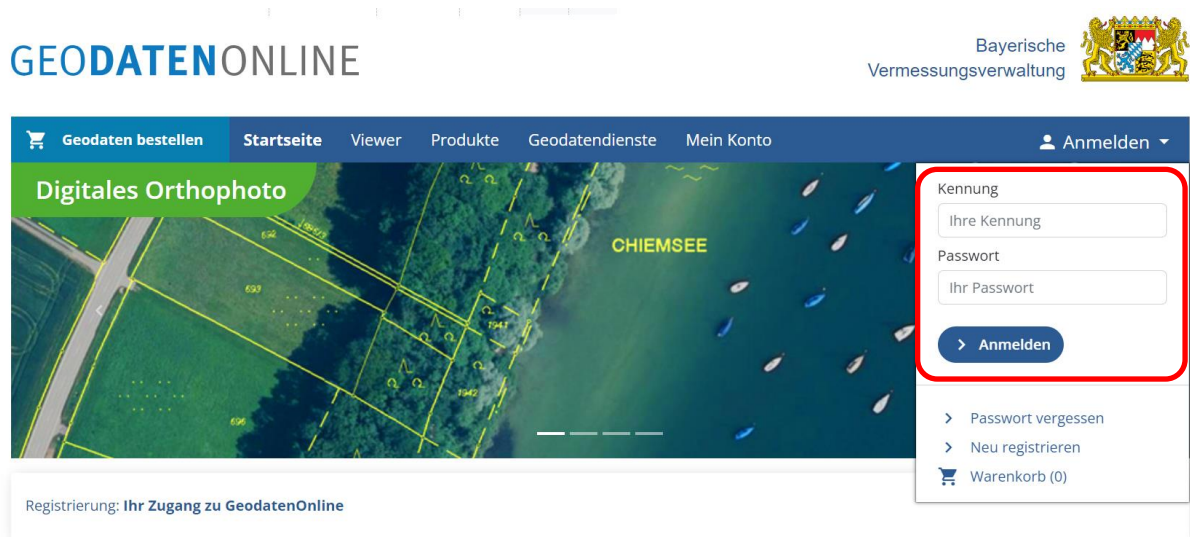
GEODATENONLINE

Bayerische Vermessungsverwaltung

Geodaten bestellen Startseite Viewer Produkte Geodatendienste Mein Konto Anmelden

Digitales Orthophoto

CHIEMSEE

692

693

696

1941

1942

Kennung

Ihre Kennung

Passwort

Ihr Passwort

Anmelden

Passwort vergessen

Neu registrieren

Warenkorb (0)

Registrierung: Ihr Zugang zu GeodatenOnline